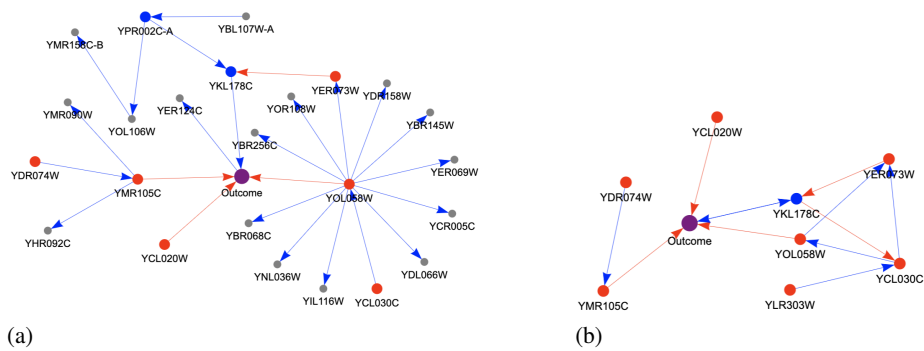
YPR002C-A
YBL107W-A
YMR158C-B
YKL178C
YER073W
YER124C
YOR168W
YDR158W
YMR090W
YOL106W
YBR145W
YBR256C
YDR074W
YMR105C
Outcome
YOL058W
YER069W
YHR092C
YBR068C
YCR005C
YCL020W
YNL036W
YDL066W
YIL116W
YCL030C
(a)

YCL020W
YDR074W
YER073W
YKL178C
Outcome
YOL058W
YCL030C
YMR105C
YLR303W
(b)